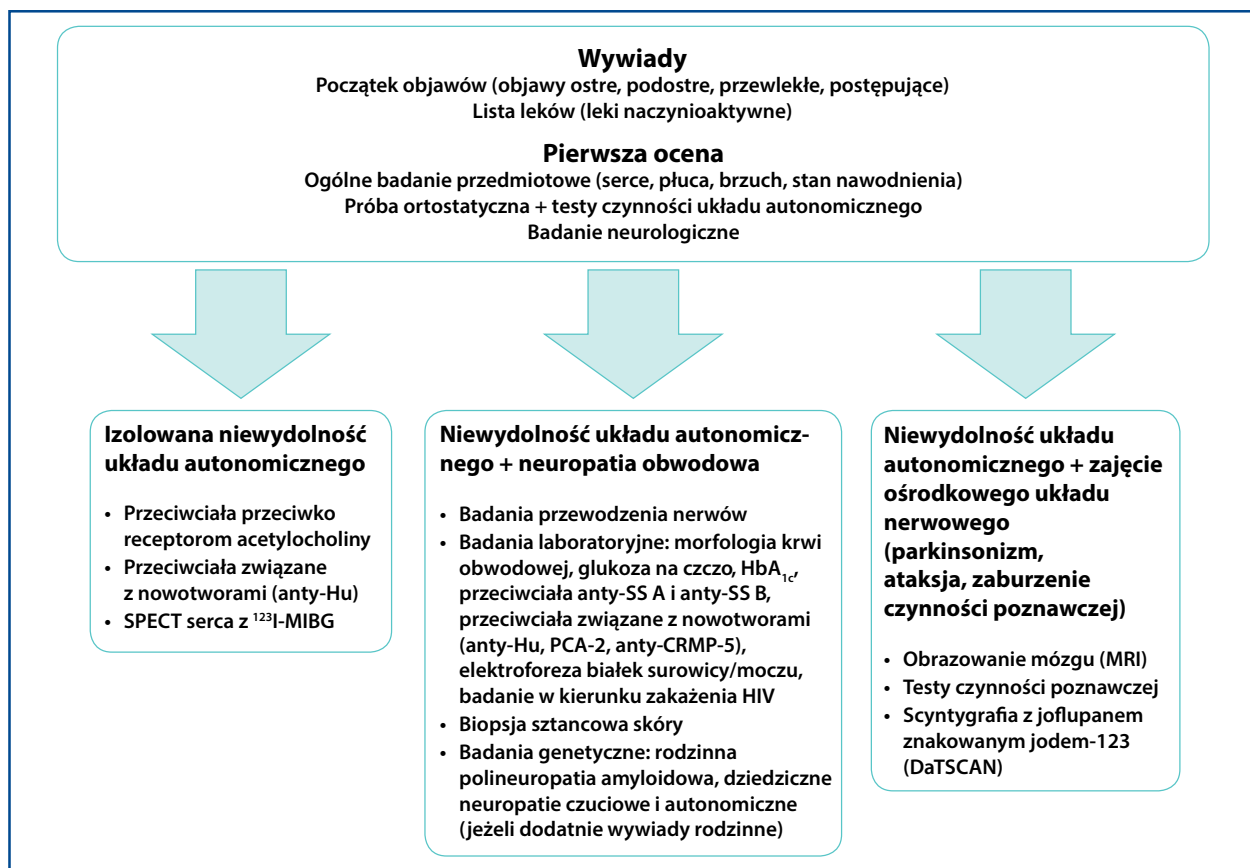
**Wywiady**
Początek objawów (objawy ostre, podostre, przewlekłe, postępujące)
Lista leków (leki naczynioaktywne)

**Pierwsza ocena**
Ogólne badanie przedmiotowe (serce, płuca, brzuch, stan nawodnienia)
Próba ortostatyczna + testy czynności układu autonomicznego
Badanie neurologiczne

**Izolowana niewydolność układu autonomicznego**

- Przeciwciała przeciwko receptorom acetylocholiny
- Przeciwciała związane z nowotworami (anty-Hu)
- SPECT serca z $^{123}$I-MIBG

**Niewydolność układu autonomicznego + neuropatia obwodowa**

- Badania przewodzenia nerwów
- Badania laboratoryjne: morfologia krwi obwodowej, glukoza na czczo, HbA$_{1c}$, przeciwciała anty-SS A i anty-SS B, przeciwciała związane z nowotworami (anty-Hu, PCA-2, anty-CRMP-5), elektroforeza białek surowicy/moczu, badanie w kierunku zakażenia HIV
- Biopsja sztancowa skóry
- Badania genetyczne: rodzinna polineuropatia amyloidowa, dziedziczne neuropatie czuciowe i autonomiczne (jeżeli dodatnie wywiady rodzinne)

**Niewydolność układu autonomicznego + zajęcie ośrodkowego układu nerwowego (parkinsonizm, ataksja, zaburzenie czynności poznawczej)**

- Obrazowanie mózgu (MRI)
- Testy czynności poznawczej
- Scyntygrafia z joflupanem znakowanym jodem-123 (DaTSCAN)